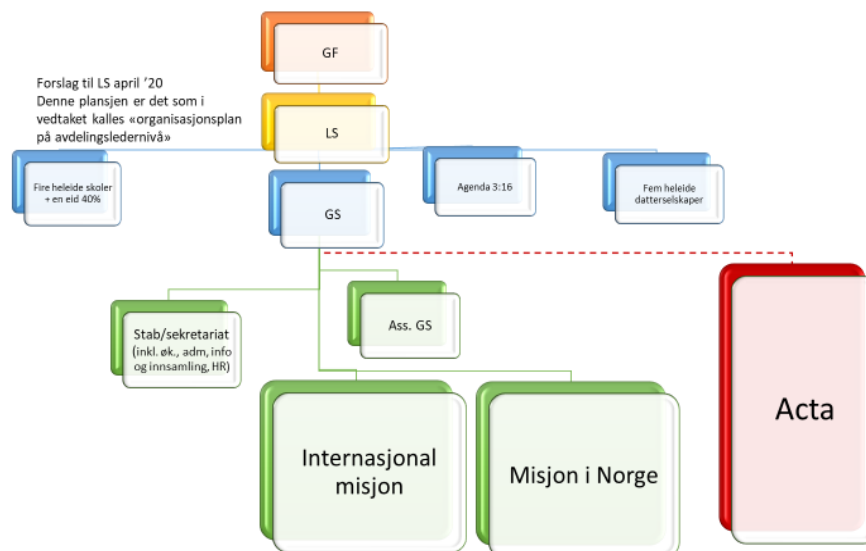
Forslag til LS april '20
Denne plansjen er det som i vedtaket kalles «organisasjonsplan på avdelingsledernivå»

GF

LS

Fire heleide skoler + en eid 40%

Agenda 3:16

Fem heleide datterselskaper

GS

Ass. GS

Stab/sekretariat (inkl. øk., adm, info og innsamling, HR)

Internasjonal misjon

Misjon i Norge

Acta